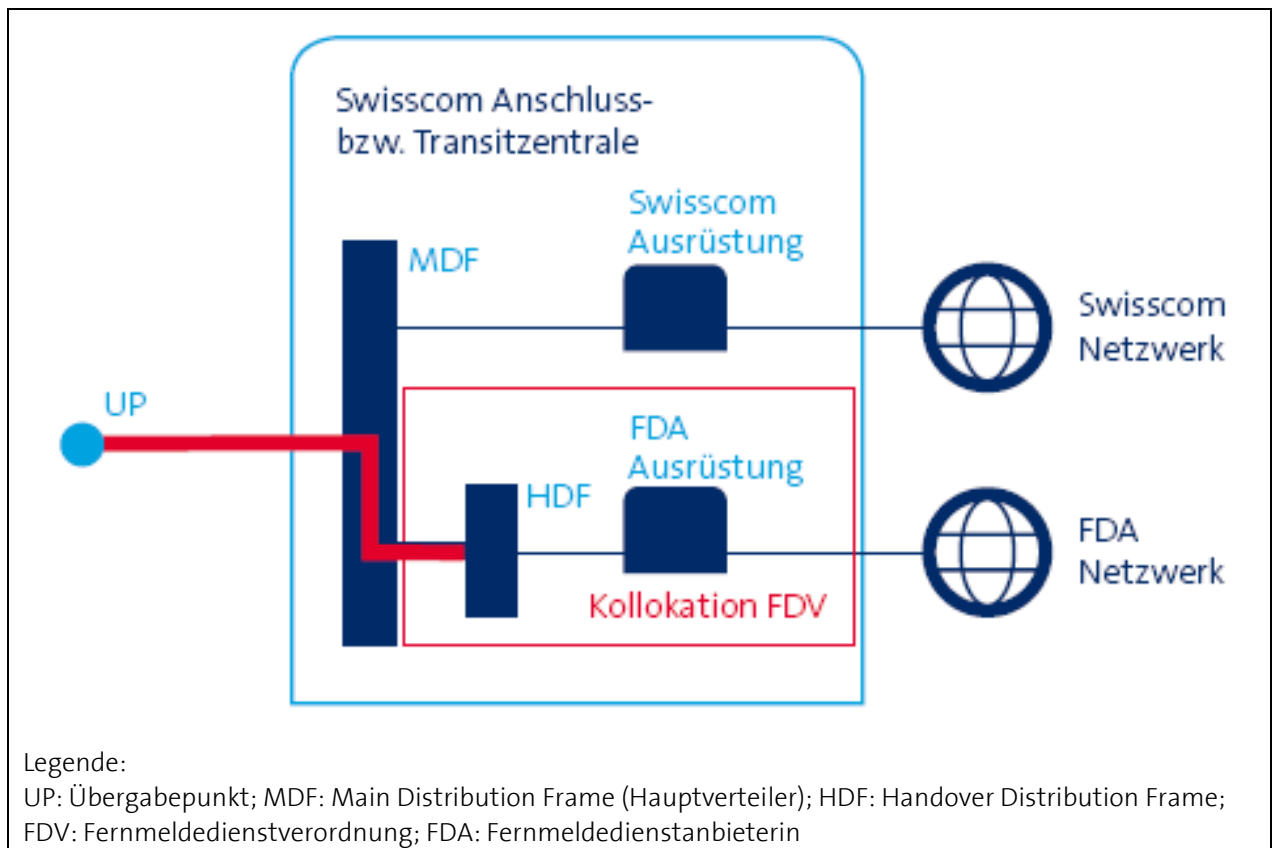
Swisscom Anschlussbzw. Transitzentrale

Swisscom Ausrüstung

MDF

Swisscom Netzwerk

UP

FDA Ausrüstung

HDF

FDA Netzwerk

Kollokation FDV

Legende:
UP: Übergabepunkt; MDF: Main Distribution Frame (Hauptverteiler); HDF: Handover Distribution Frame; FDV: Fernmeldedienstverordnung; FDA: Fernmeldedienstanbieterin